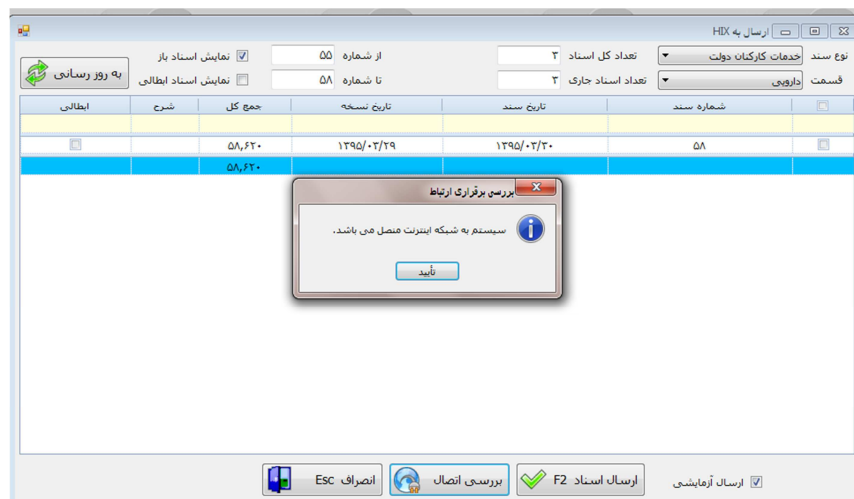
ارسال به HIX

نوع سند خدمات کارکنان دولت
قسمت دارویی
تعداد کل اسناد ۳
تعداد اسناد جاری ۳
از شماره ۵۵
تا شماره ۵۸
نمایش اسناد باز
نمایش اسناد ابطالی
به روز رسانی

| | شماره سند | تاریخ سند | تاریخ نسخه | جمع کل | شرح | ابطالی |
|---|---|---|---|---|---|---|
| | | | | | | |
| | ۵۸ | ۱۳۹۵/۰۳/۳۰ | ۱۳۹۵/۰۳/۲۹ | ۵۸,۶۲۰ | | |
| | | | | ۵۸,۶۲۰ | | |

بررسی برقراری ارتباط
سیستم به شبکه اینترنت متصل می باشد.
تأیید

ارسال آزمایشی
ارسال اسناد F2
بررسی اتصال
انصراف Esc